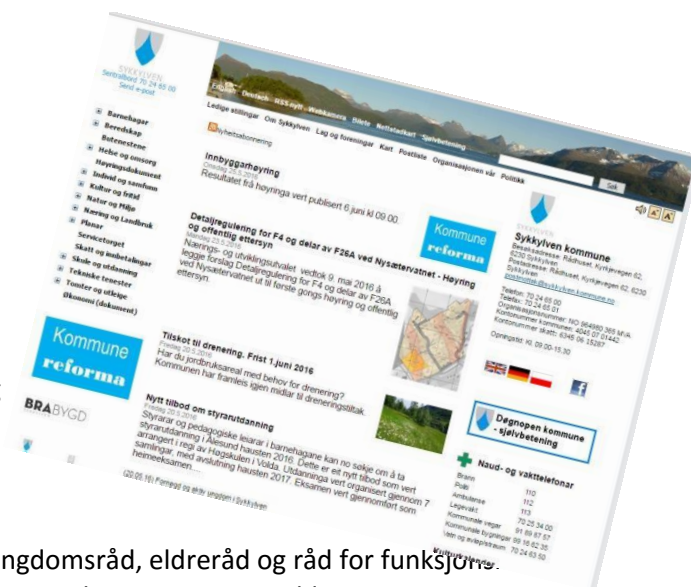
SYKKYLVEN
Sentralbord 70 24 65 00
Send e-post

Forsida Dinside RSS-nytt Webkamera Bilete Nettstadkart Sjølvbetening

Ledige stillingar Om Sykkylven Lag og foreningar Kart Postliste Organisasjonen vår Politikk

Nyheitsabonnering

Søk

Barnehagar
Beredskap
Butenestene
Helse og omsorg
Høyringsdokument
Individ og samfunn
Kultur og fritid
Natur og Miljø
Næring og Landbruk
Planar
Servicetorget
Skatt og innbetalingar
Skule og utdanning
Tekniske tenester
Tomter og utleige
Økonomi (dokument)

Kommune reforma

BRABVGD

Innbyggarhøyring
Onsdag 25.5.2016
Resultatet frå høyringa vert publisert 6 juni kl 09.00.

Detaljregulering for F4 og delar av F26A ved Nysætervatnet - Høyring og offentleg ettersyn
Måndag 23.5.2016
Nærings- og utviklingsutvalet vedtok 9. mai 2016 å leggje forslag Detaljregulering for F4 og delar av F26A ved Nysætervatnet ut til første gongs høyring og offentleg ettersyn.

Tilskot til drenering. Frist 1.juni 2016
Fredag 20.5.2016
Har du jordbruksareal med behov for drenering? Kommunen har framleis igjen midlar til dreneringstiltak.

Nytt tilbod om styrarutdanning
Fredag 20.5.2016
Styrarar og pedagogiske leiarar i barnehagane kan no søkje om å ta styrarutdanning i Ålesund hausten 2016. Dette er eit nytt tilbod som vert arrangert i regi av Høgskulen i Volda. Utdanninga vert organisert gjennom 7 samlingar, med avslutning hausten 2017. Eksamen vert gjennomført som heimeeksamen...

(20.05.16) Framsyn og skåv ungdom i Sykkylven

Kommune reforma

Sykkylven kommune
Besøksadresse: Rådhuset, Kyrkjevegen 62, 6230 Sykkylven
Postadresse: Rådhuset, Kyrkjevegen 62, 6230 Sykkylven
postmottak@sykkylven.kommune.no

Telefon: 70 24 65 00
Telefaks: 70 24 65 01
Organisasjonsnummer: NO 964980 365 MVA
Kontonummer kommunen: 4045 07 01442
Kontonummer skatt: 6345 06 15287

Opningstid: Kl. 09.00-15.30

Døgnopen kommune - sjølvbetening

Naud- og vakttelefonar
Brann 110
Politi 112
Ambulanse 113
Legevakt 70 25 34 00
Kommunale vegar 91 69 87 57
Kommunale bygningar 95 16 82 35
Vatn og avløp/kloakk 70 24 65 50

Kultursekretær

ngdomsråd, eldreråd og råd for funksjons